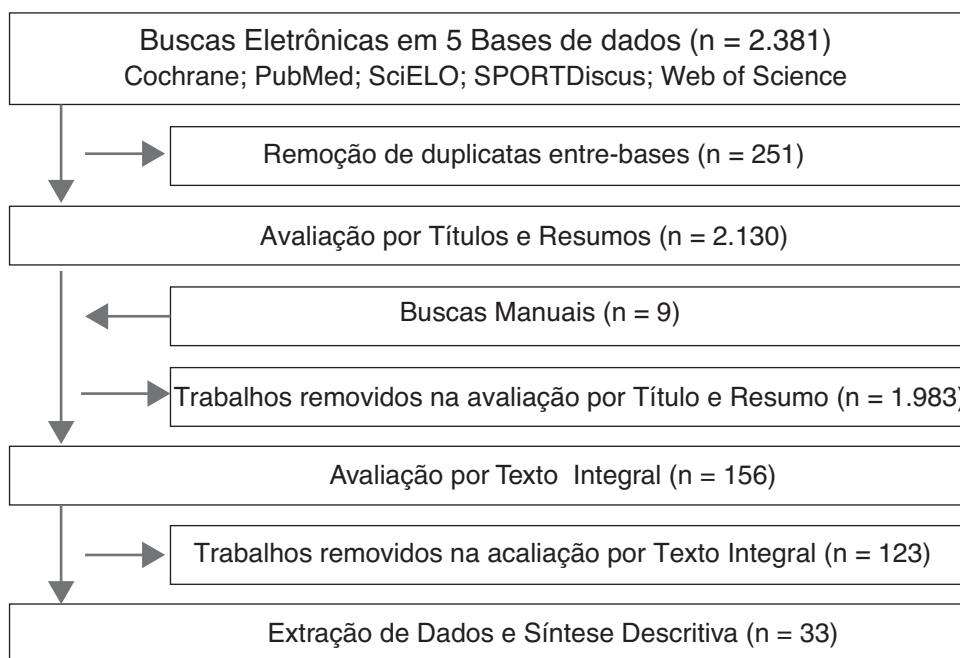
Buscas Eletrônicas em 5 Bases de dados (n = 2.381)
Cochrane; PubMed; SciELO; SPORTDiscus; Web of Science

Remoção de duplicatas entre-bases (n = 251)

Avaliação por Títulos e Resumos (n = 2.130)

Buscas Manuais (n = 9)

Trabalhos removidos na avaliação por Título e Resumo (n = 1.983)

Avaliação por Texto Integral (n = 156)

Trabalhos removidos na acaliação por Texto Integral (n = 123)

Extração de Dados e Síntese Descritiva (n = 33)